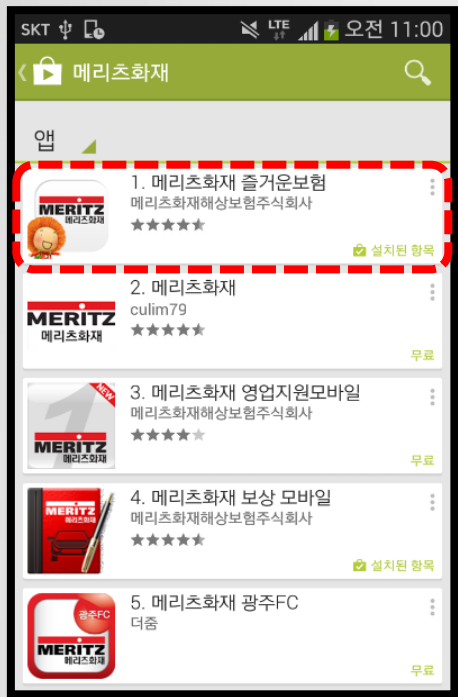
SKT LTE 오전 11:00

메리츠화재

앱

MERITZ 메리츠화재
1. 메리츠화재 즐거운보험
메리츠화재해상보험주식회사
설치된 항목

MERITZ 메리츠화재
2. 메리츠화재
culim79
무료

NEW
MERITZ 메리츠화재
3. 메리츠화재 영업지원모바일
메리츠화재해상보험주식회사
무료

MERITZ 메리츠화재
4. 메리츠화재 보상 모바일
메리츠화재해상보험주식회사
설치된 항목

광주FC
MERITZ 메리츠화재
5. 메리츠화재 광주FC
더줌
무료